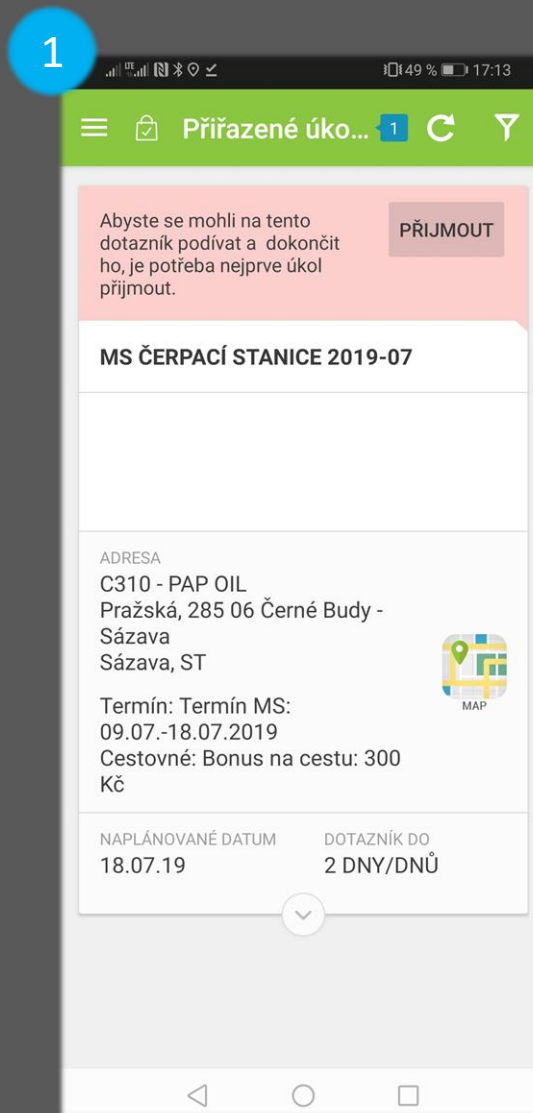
1

49 % 17:13

Přiřazené úko... 1

Abyste se mohli na tento dotazník podívat a dokončit ho, je potřeba nejprve úkol přijmout.

PŘIJMOUT

MS ČERPACÍ STANICE 2019-07

ADRESA
C310 - PAP OIL
Pražská, 285 06 Černé Budy - Sázava
Sázava, ST

MAP

Termín: Termín MS: 09.07.-18.07.2019
Cestovné: Bonus na cestu: 300 Kč

NAPLÁNOVANÉ DATUM
18.07.19

DOTAZNÍK DO
2 DNY/DNŮ